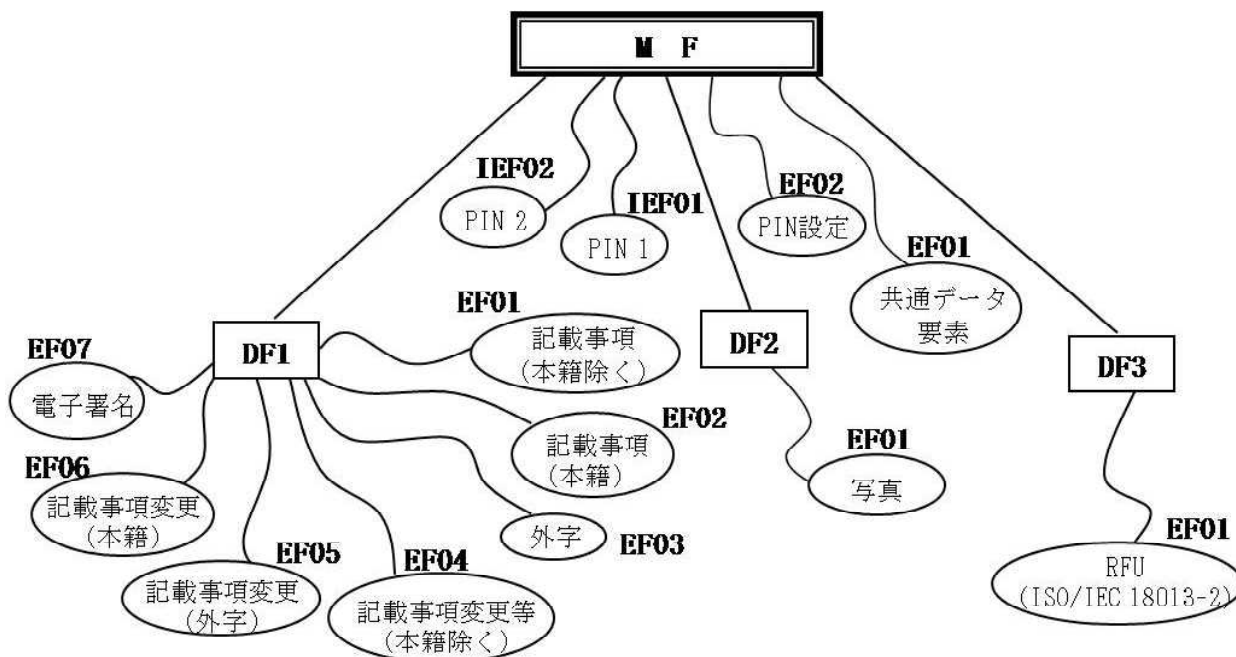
M F

IEF02
PIN 2

IEF01
PIN 1

EF02
PIN設定

EF01
共通データ要素

EF01
記載事項（本籍除く）

DF1

DF2

DF3

EF07
電子署名

EF02
記載事項（本籍）

EF01
写真

EF06
記載事項変更（本籍）

外字
EF03

EF05
記載事項変更（外字）

EF04
記載事項変更等（本籍除く）

EF01
RFU（ISO/IEC 18013-2）